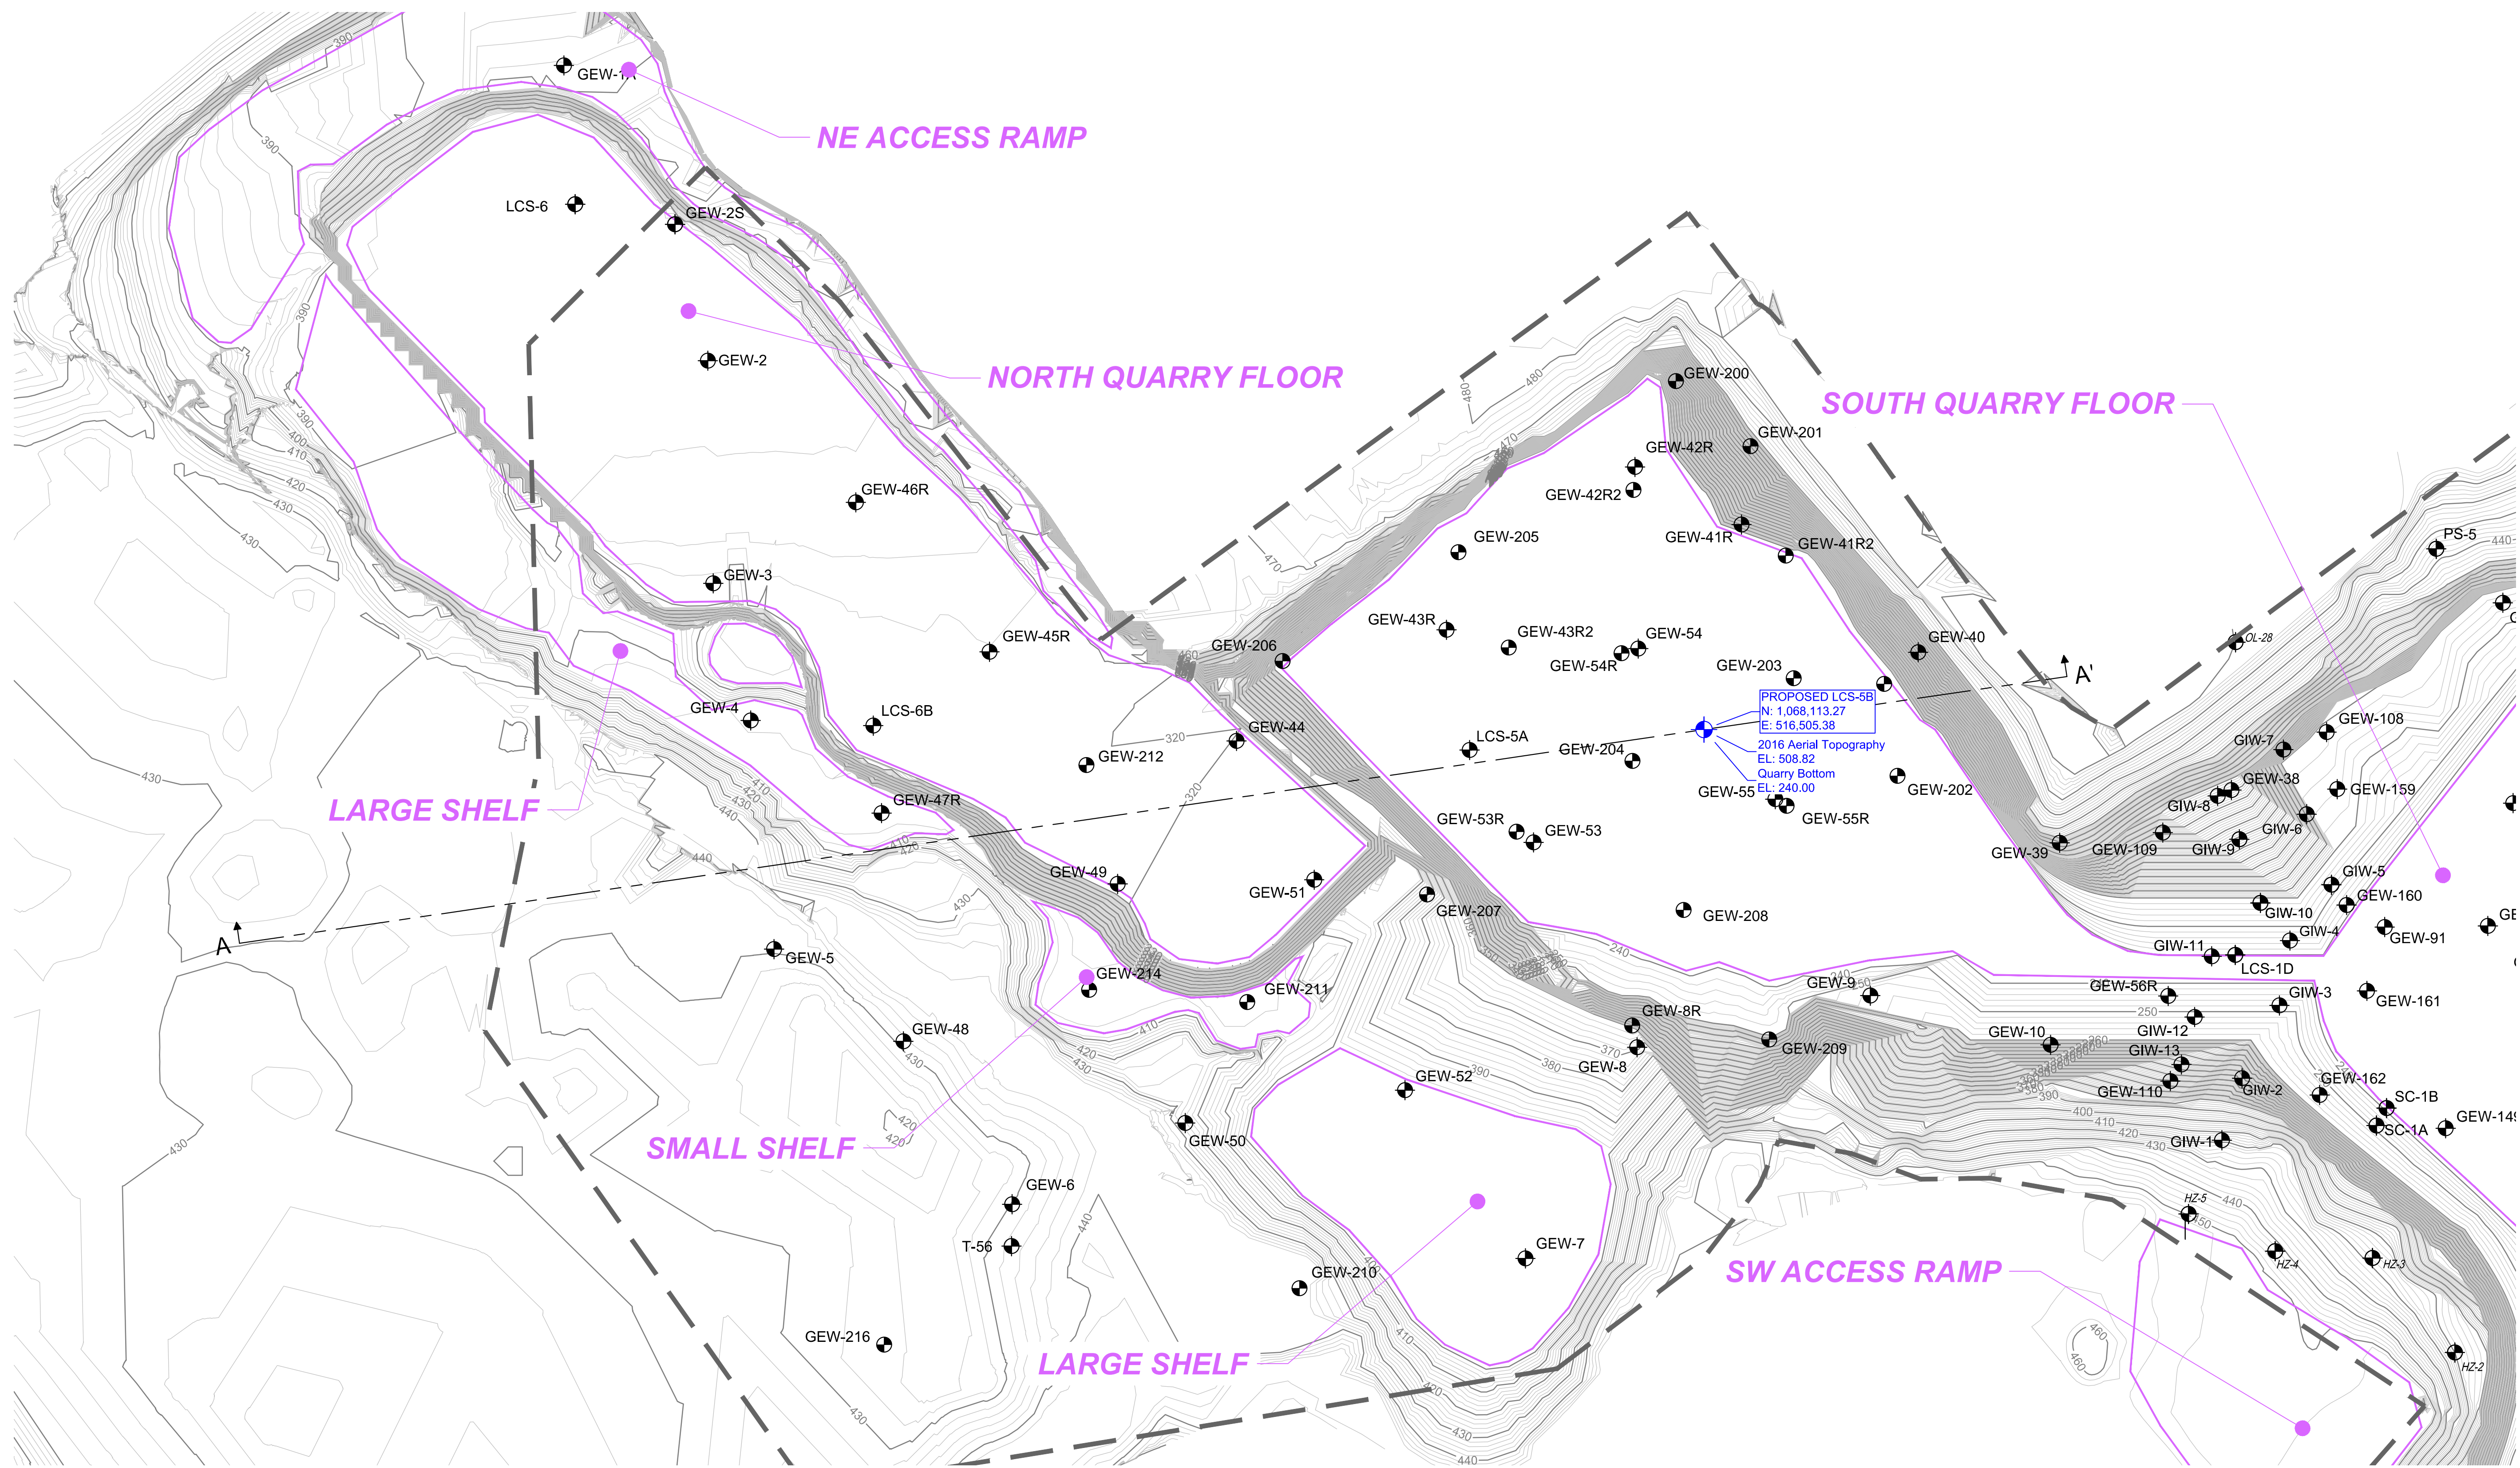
GEW-1A
NE ACCESS RAMP
LCS-6
GEW-2S
GEW-2
NORTH QUARRY FLOOR
SOUTH QUARRY FLOOR
GEW-200
GEW-201
GEW-42R
GEW-42R2
GEW-41R
GEW-41R2
GEW-205
GEW-46R
GEW-3
GEW-45R
GEW-206
GEW-43R
GEW-43R2
GEW-54
GEW-54R
GEW-203
GEW-40
PS-5
OL-28
A'
PROPOSED LCS-5B
N: 1,068,113.27
E: 516,505.38
2016 Aerial Topography
EL: 508.82
Quarry Bottom
EL: 240.00
GEW-4
LCS-6B
GEW-44
GEW-212
LCS-5A
GEW-204
GEW-55
GEW-55R
GEW-202
GEW-108
GIW-7
GEW-38
GEW-159
GIW-8
GIW-6
GIW-9
GEW-39
GEW-109
LARGE SHELF
GEW-47R
GEW-53R
GEW-53
GEW-49
GEW-51
GEW-207
GEW-208
GIW-5
GEW-160
GIW-10
GIW-4
GEW-91
GIW-11
LCS-1D
A
GEW-5
GEW-214
GEW-211
GEW-9
GEW-56R
GIW-3
GEW-161
GEW-8R
GEW-48
GEW-209
GEW-10
GIW-12
GIW-13
GEW-8
GEW-52
GEW-110
GIW-2
GEW-162
SC-1B
SC-1A
GEW-149
GIW-1
SMALL SHELF
GEW-50
GEW-6
HZ-5
HZ-4
HZ-3
T-56
GEW-7
GEW-210
SW ACCESS RAMP
GEW-216
LARGE SHELF
HZ-2
390
400
410
420
430
440
460
470
480
320
240
250
260
370
380